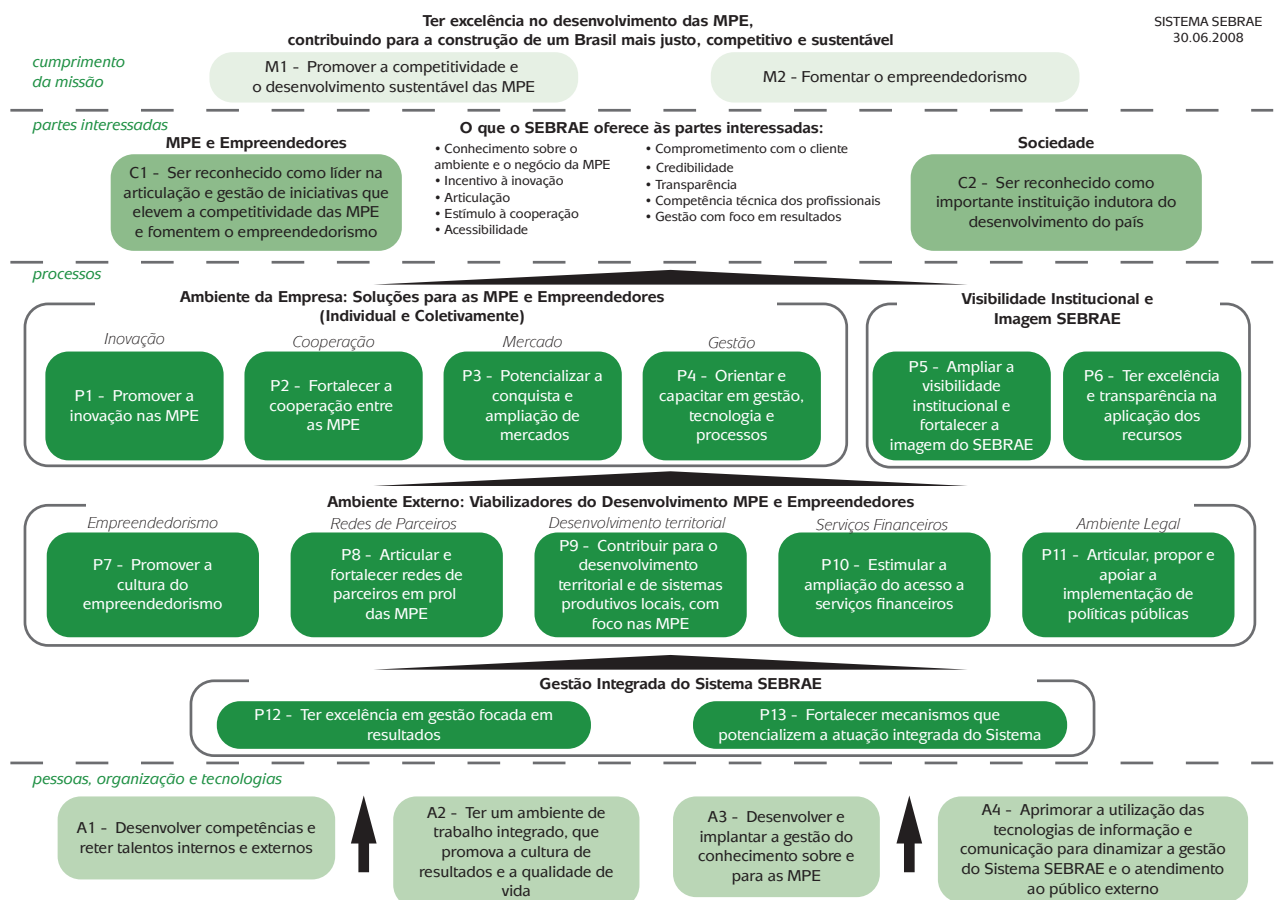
Ter excelência no desenvolvimento das MPE, contribuindo para a construção de um Brasil mais justo, competitivo e sustentável

SISTEMA SEBRAE
30.06.2008

cumprimento da missão

M1 - Promover a competitividade e o desenvolvimento sustentável das MPE

M2 - Fomentar o empreendedorismo

partes interessadas

MPE e Empreendedores

C1 - Ser reconhecido como líder na articulação e gestão de iniciativas que elevem a competitividade das MPE e fomentem o empreendedorismo

O que o SEBRAE oferece às partes interessadas:

• Conhecimento sobre o ambiente e o negócio da MPE
• Incentivo à inovação
• Articulação
• Estímulo à cooperação
• Acessibilidade

• Comprometimento com o cliente
• Credibilidade
• Transparência
• Competência técnica dos profissionais
• Gestão com foco em resultados

Sociedade

C2 - Ser reconhecido como importante instituição indutora do desenvolvimento do país

processos

Ambiente da Empresa: Soluções para as MPE e Empreendedores (Individual e Coletivamente)

Inovação
P1 - Promover a inovação nas MPE

Cooperação
P2 - Fortalecer a cooperação entre as MPE

Mercado
P3 - Potencializar a conquista e ampliação de mercados

Gestão
P4 - Orientar e capacitar em gestão, tecnologia e processos

Visibilidade Institucional e Imagem SEBRAE

P5 - Ampliar a visibilidade institucional e fortalecer a imagem do SEBRAE

P6 - Ter excelência e transparência na aplicação dos recursos

Ambiente Externo: Viabilizadores do Desenvolvimento MPE e Empreendedores

Empreendedorismo
P7 - Promover a cultura do empreendedorismo

Redes de Parceiros
P8 - Articular e fortalecer redes de parceiros em prol das MPE

Desenvolvimento territorial
P9 - Contribuir para o desenvolvimento territorial e de sistemas produtivos locais, com foco nas MPE

Serviços Financeiros
P10 - Estimular a ampliação do acesso a serviços financeiros

Ambiente Legal
P11 - Articular, propor e apoiar a implementação de políticas públicas

Gestão Integrada do Sistema SEBRAE

P12 - Ter excelência em gestão focada em resultados

P13 - Fortalecer mecanismos que potencializem a atuação integrada do Sistema

pessoas, organização e tecnologias

A1 - Desenvolver competências e reter talentos internos e externos

A2 - Ter um ambiente de trabalho integrado, que promova a cultura de resultados e a qualidade de vida

A3 - Desenvolver e implantar a gestão do conhecimento sobre e para as MPE

A4 - Aprimorar a utilização das tecnologias de informação e comunicação para dinamizar a gestão do Sistema SEBRAE e o atendimento ao público externo